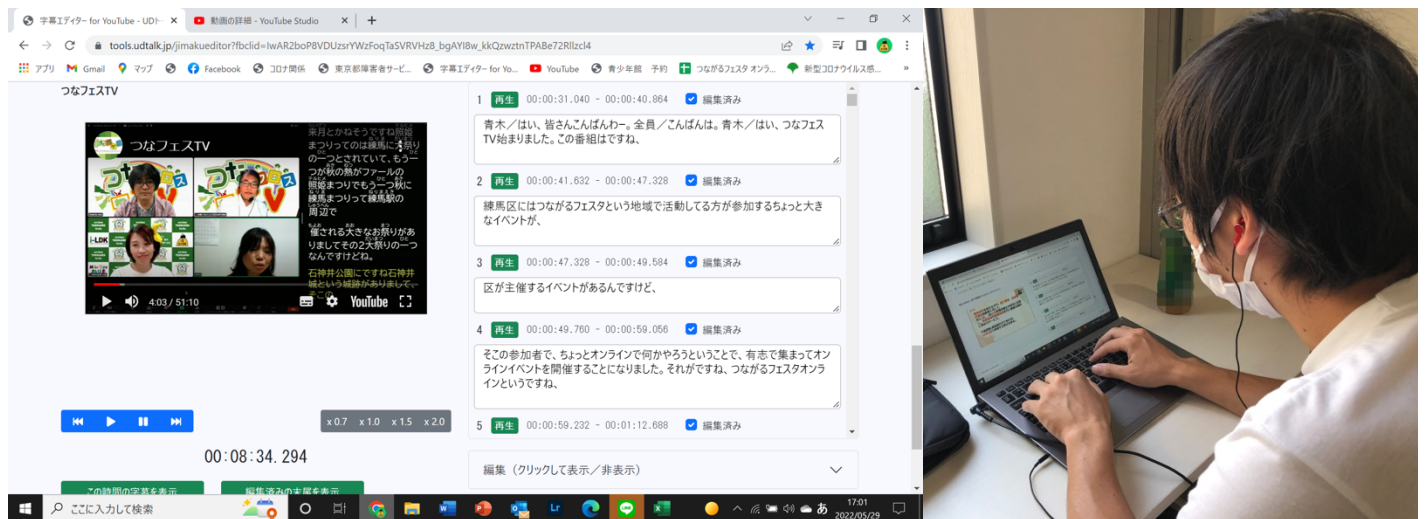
字幕エディター for YouTube - UD×
動画の詳細 - YouTube Studio
tools.udtalk.jp/jimakueditor?fbclid=IwAR2boP8VDUzsrYWzFoqTaSVRVHz8_bgAYI8w_kkQzwztnTPABe72Rllzcl4
アプリ Gmail マップ Facebook コロナ関係 東京都障害者サービ... 字幕エディター for Yo... YouTube 青少年館 予約 つながるフェスタ オンラ... 新型コロナウイルス感...

つなフェスTV

つなフェスTV
来月とかねそうですね照姫まつりってのは練馬に祭りの一つとされていて、もう一つが秋の熱がファールの照姫まつりでもう一つ秋に練馬まつりって練馬駅の周辺で
催される大きなお祭りがありましてその2大祭りの一つなんですけどね。
石神井公園にですね石神井城という城跡がありまして、

4:03 / 51:10
YouTube

x 0.7 x 1.0 x 1.5 x 2.0

00:08:34.294

この時間の字幕を表示
編集済みの末尾を表示

1 再生 00:00:31.040 - 00:00:40.864 編集済み
青木／はい、皆さんこんばんわー。全員／こんばんは。青木／はい、つなフェスTV始まりました。この番組はですね、

2 再生 00:00:41.632 - 00:00:47.328 編集済み
練馬区にはつながるフェスタという地域で活動してる方が参加するちょっと大きなイベントが、

3 再生 00:00:47.328 - 00:00:49.584 編集済み
区が主催するイベントがあるんですけど、

4 再生 00:00:49.760 - 00:00:59.056 編集済み
そこの参加者で、ちょっとオンラインで何かやろうということで、有志で集まってオンラインイベントを開催することになりました。それがですね、つながるフェスタオンラインというですね、

5 再生 00:00:59.232 - 00:01:12.688 編集済み

編集（クリックして表示／非表示）

ここに入力して検索
17:01
2022/05/29